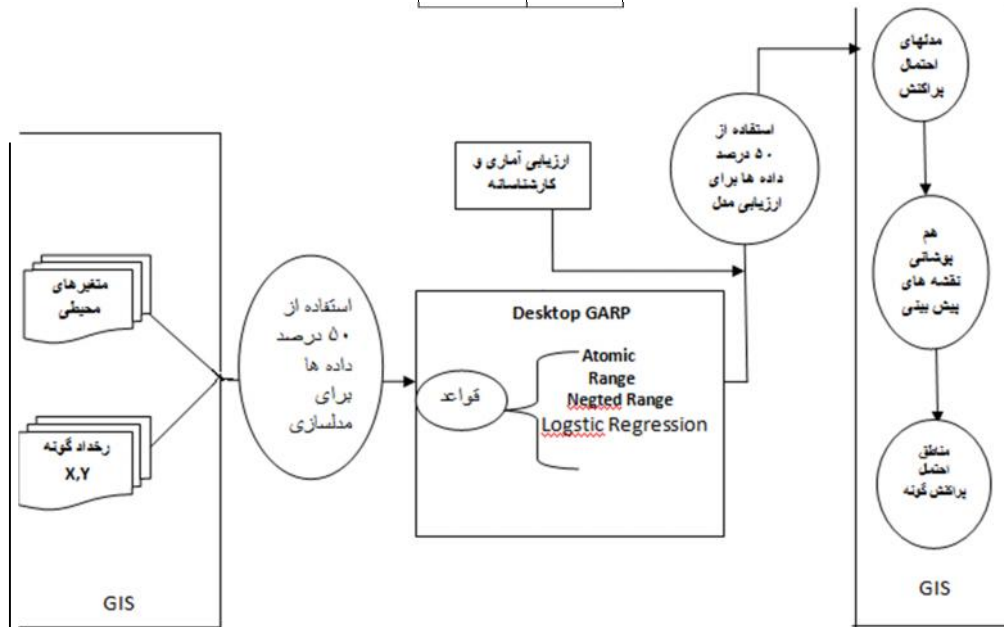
متغیرهای محیطی

رخداد گونه X,Y

GIS

استفاده از ۵۰ درصد داده ها برای مدلسازی

Desktop GARP

قواعد

Atomic
Range
Negted Range
Logstic Regression

ارزیابی آماری و کارشناسانه

استفاده از ۵۰ درصد داده ها برای ارزیابی مدل

مدلهای احتمال پراکنش

هم پوشانی نقشه های پیش بینی

مناطق احتمال پراکنش گونه

GIS